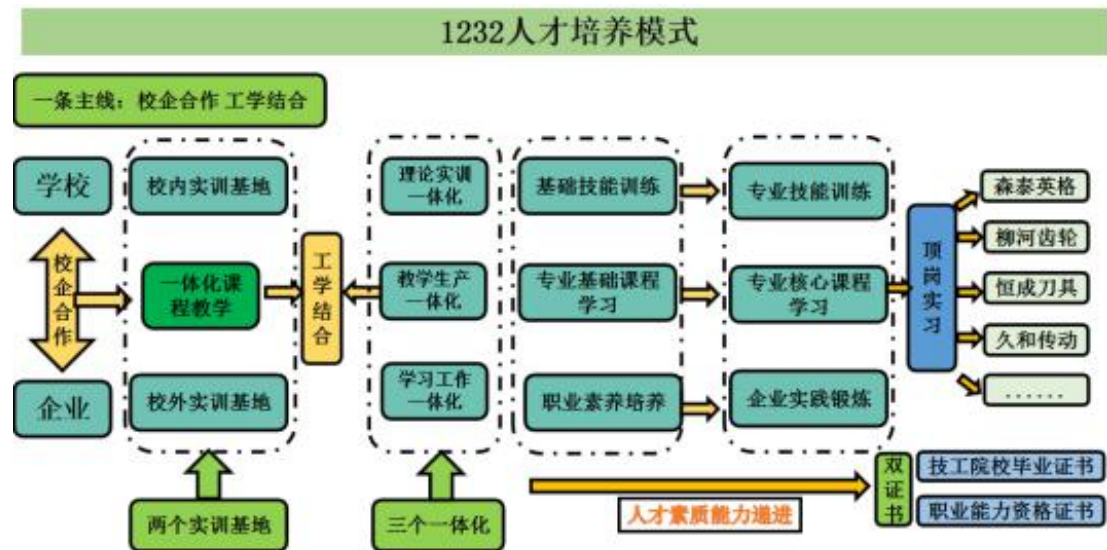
1232人才培养模式

一条主线：校企合作 工学结合

学校

校企合作

企业

校内实训基地

一体化课程教学

校外实训基地

工学结合

理论实训一体化

教学生产一体化

学习工作一体化

基础技能训练

专业基础课程学习

职业素养培养

专业技能训练

专业核心课程学习

企业实践锻炼

顶岗实习

森泰英格

柳河齿轮

恒成刀具

久和传动

……

两个实训基地

三个一体化

人才素质能力递进

双证书

技工院校毕业证书

职业能力资格证书